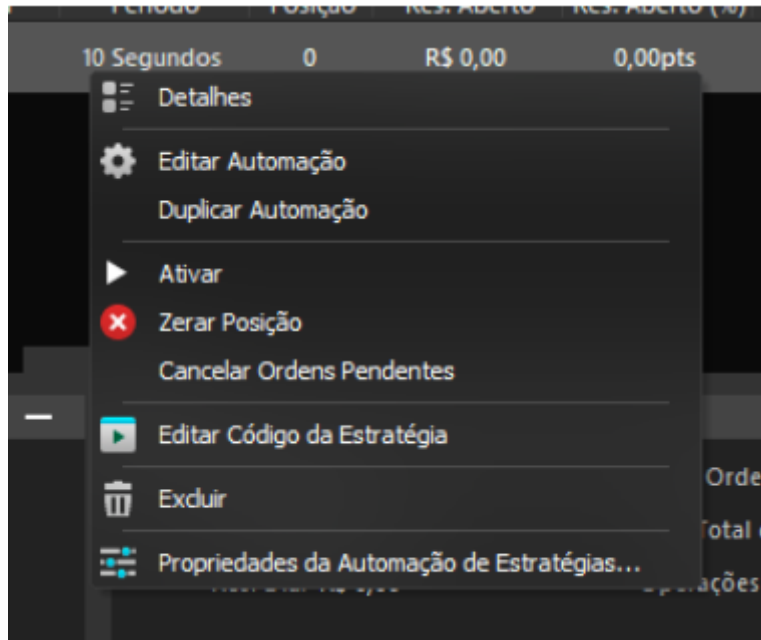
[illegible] | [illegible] | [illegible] | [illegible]

10 Segundos | 0 | R$ 0,00 | 0,00pts

Detalhes

Editar Automação

Duplicar Automação

Ativar

Zerar Posição

Cancelar Ordens Pendentes

Editar Código da Estratégia

Excluir

Propriedades da Automação de Estratégias...

Orde

Total

Operações